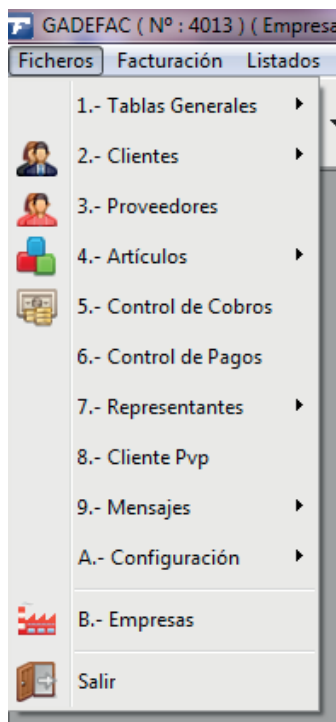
GADEFAC ( Nº : 4013 ) ( Empresa

Ficheros Facturación Listados

1.- Tablas Generales
2.- Clientes
3.- Proveedores
4.- Artículos
5.- Control de Cobros
6.- Control de Pagos
7.- Representantes
8.- Cliente Pvp
9.- Mensajes
A.- Configuración
B.- Empresas
Salir